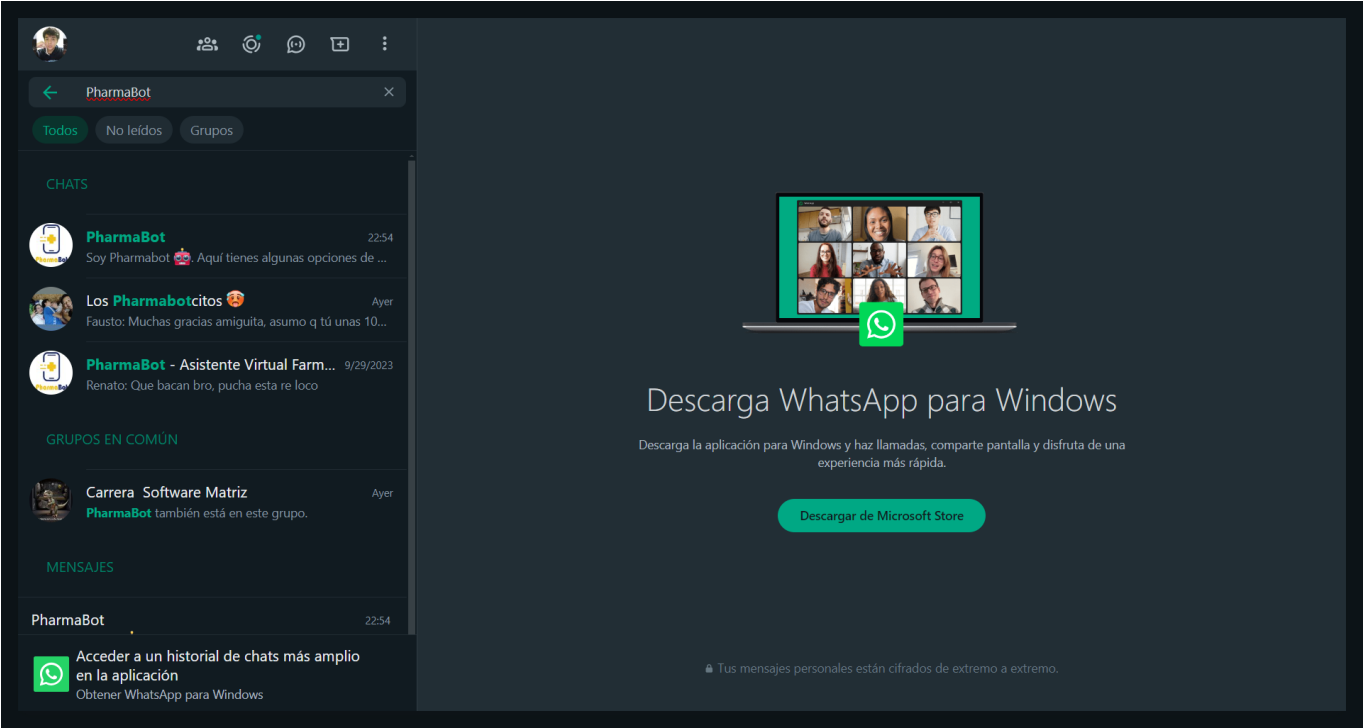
PharmaBot

Todos
No leídos
Grupos

CHATS

PharmaBot
22:54
Soy Pharmabot 🤖. Aquí tienes algunas opciones de ...

Los Pharmabotcitos 🤯
Ayer
Fausto: Muchas gracias amiguita, asumo q tú unas 10...

PharmaBot - Asistente Virtual Farm...
9/29/2023
Renato: Que bacan bro, pucha esta re loco

GRUPOS EN COMÚN

Carrera Software Matriz
Ayer
PharmaBot también está en este grupo.

MENSAJES

PharmaBot
22:54

Acceder a un historial de chats más amplio en la aplicación
Obtener WhatsApp para Windows

Descarga WhatsApp para Windows

Descarga la aplicación para Windows y haz llamadas, comparte pantalla y disfruta de una experiencia más rápida.

Descargar de Microsoft Store

Tus mensajes personales están cifrados de extremo a extremo.